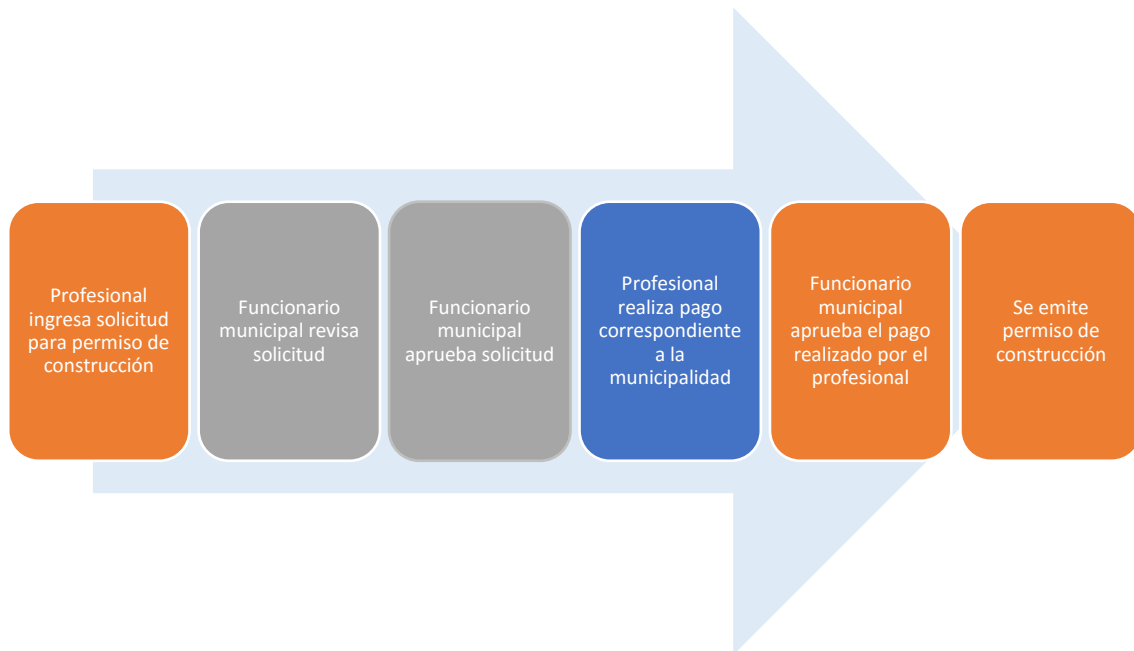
Profesional ingresa solicitud para permiso de construcción

Funcionario municipal revisa solicitud

Funcionario municipal aprueba solicitud

Profesional realiza pago correspondiente a la municipalidad

Funcionario municipal aprueba el pago realizado por el profesional

Se emite permiso de construcción